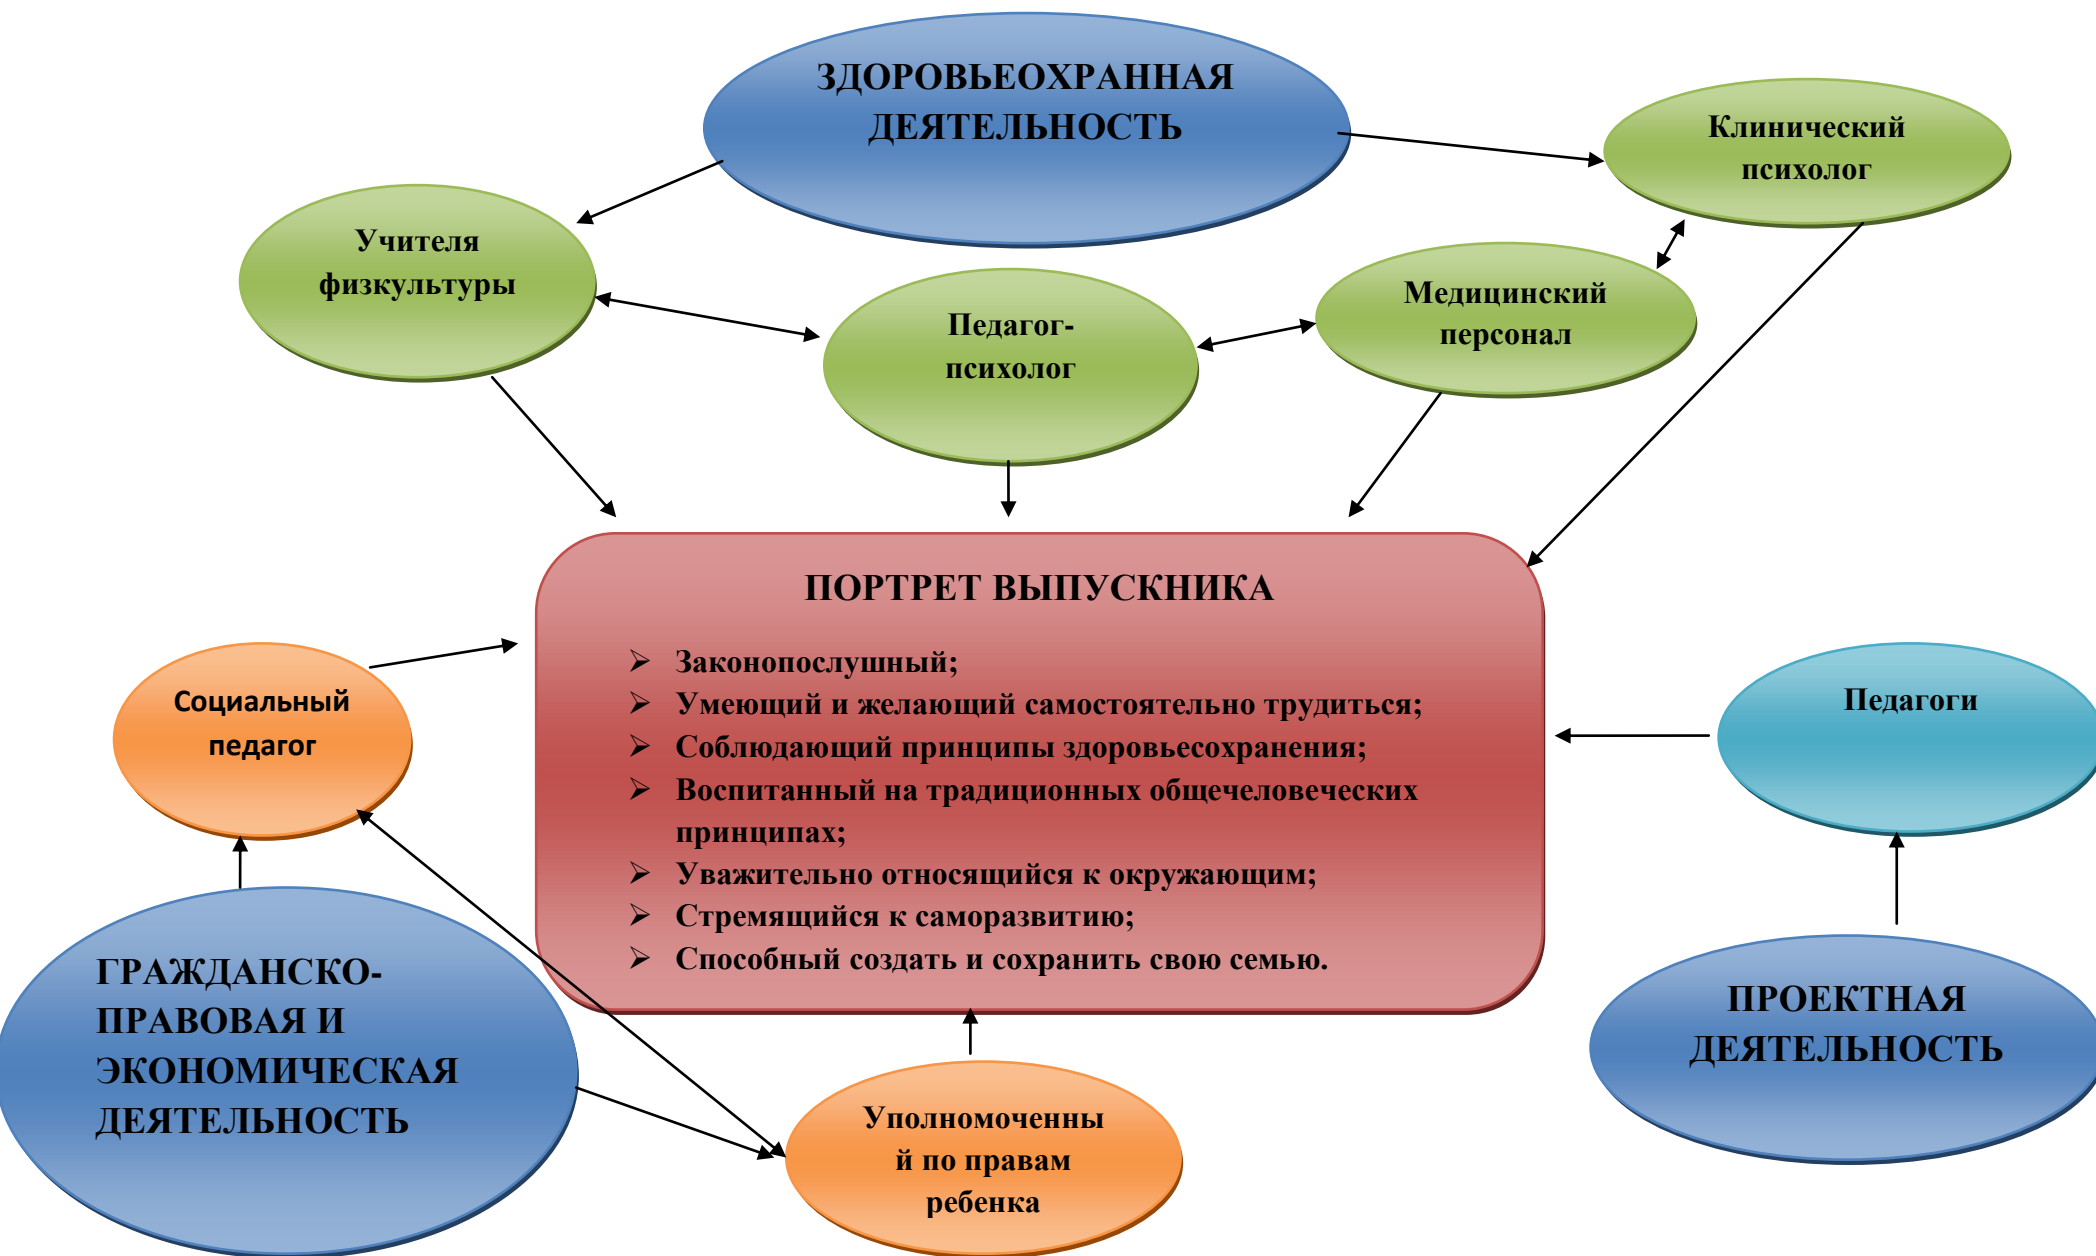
ЗДОРОВЬЕОХРАННАЯ ДЕЯТЕЛЬНОСТЬ

Клинический психолог

Учителя физкультуры

Педагог-психолог

Медицинский персонал

ПОРТРЕТ ВЫПУСКНИКА

- Законопослушный;
- Умеющий и желающий самостоятельно трудиться;
- Соблюдающий принципы здоровьесохранения;
- Воспитанный на традиционных общечеловеческих принципах;
- Уважительно относящийся к окружающим;
- Стремящийся к саморазвитию;
- Способный создать и сохранить свою семью.

Социальный педагог

Педагоги

ГРАЖДАНСКО-ПРАВОВАЯ И ЭКОНОМИЧЕСКАЯ ДЕЯТЕЛЬНОСТЬ

Уполномоченный по правам ребенка

ПРОЕКТНАЯ ДЕЯТЕЛЬНОСТЬ